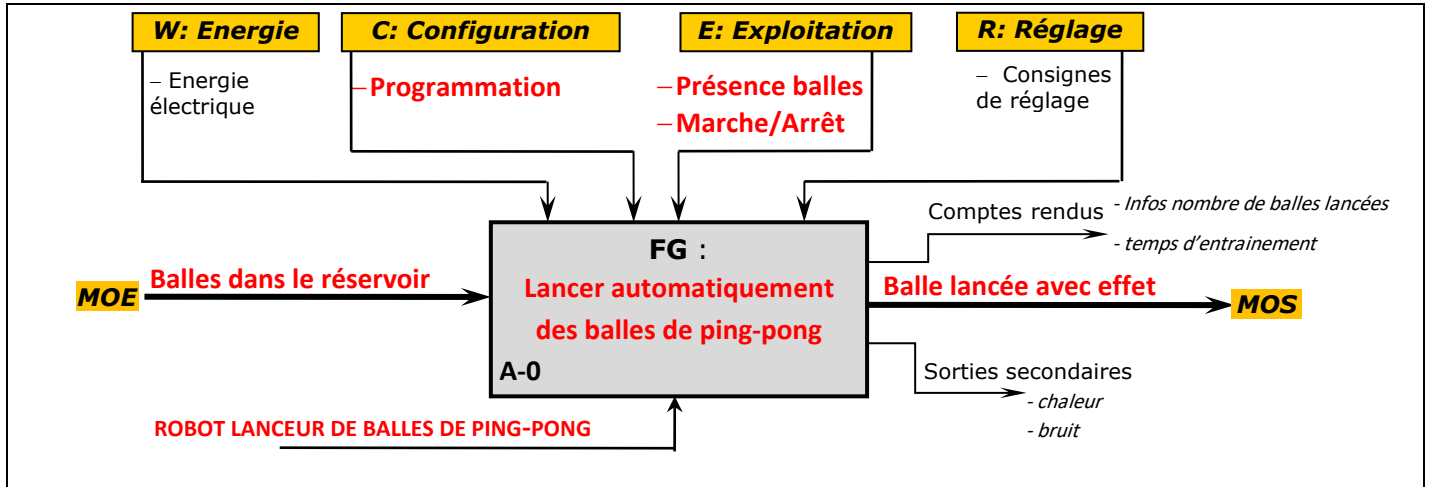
W: Energie

C: Configuration

E: Exploitation

R: Réglage

– Energie électrique

–Programmation

–Présence balles
–Marche/Arrêt

– Consignes de réglage

Comptes rendus
- Infos nombre de balles lancées
- temps d'entrainement

MOE

Balles dans le réservoir

FG :
Lancer automatiquement des balles de ping-pong

A-0

Balle lancée avec effet

MOS

Sorties secondaires
- chaleur
- bruit

ROBOT LANCEUR DE BALLES DE PING-PONG